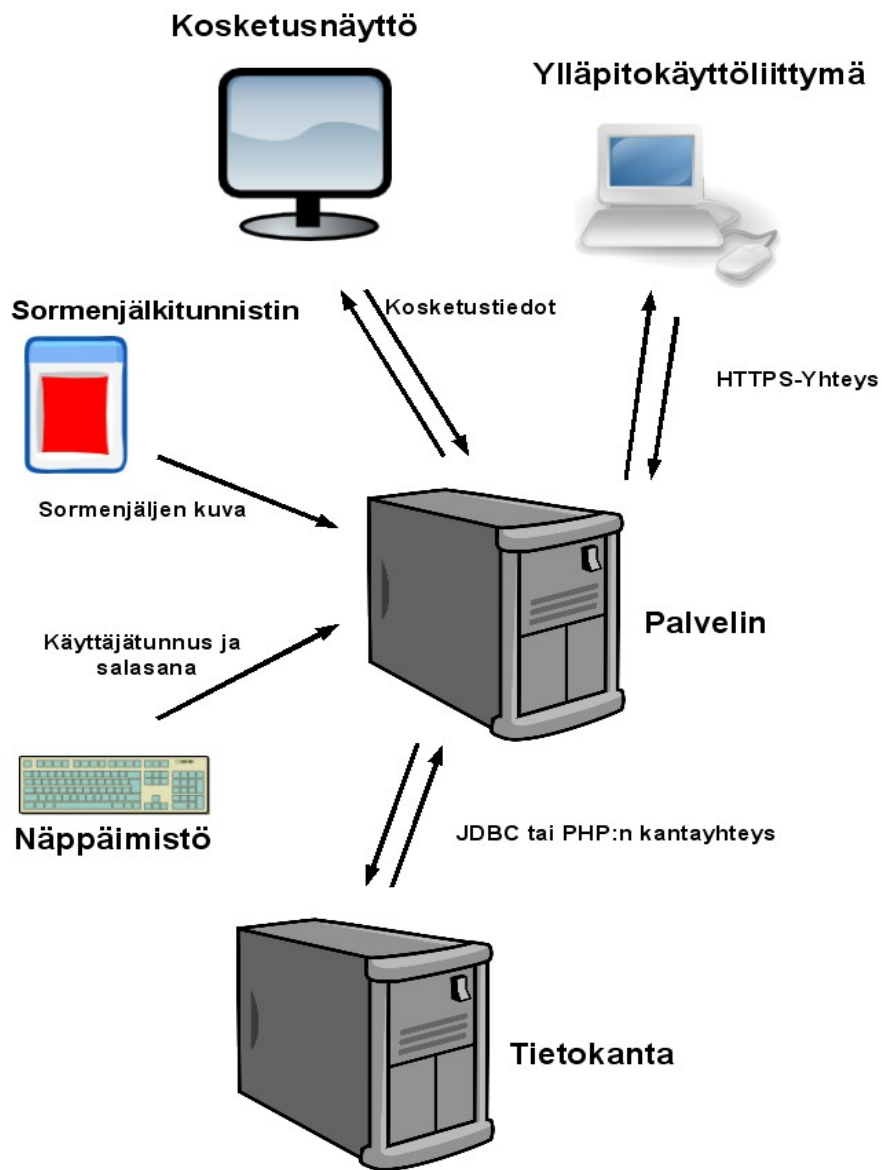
Kosketusnäyttö

Ylläpitokäyttöliittymä

Sormenjälkitunnistin

Kosketustiedot

HTTPS-Yhteys

Sormenjäljen kuva

Palvelin

Käyttäjätunnus ja salasana

Näppäimistö

JDBC tai PHP:n kantayhteys

Tietokanta